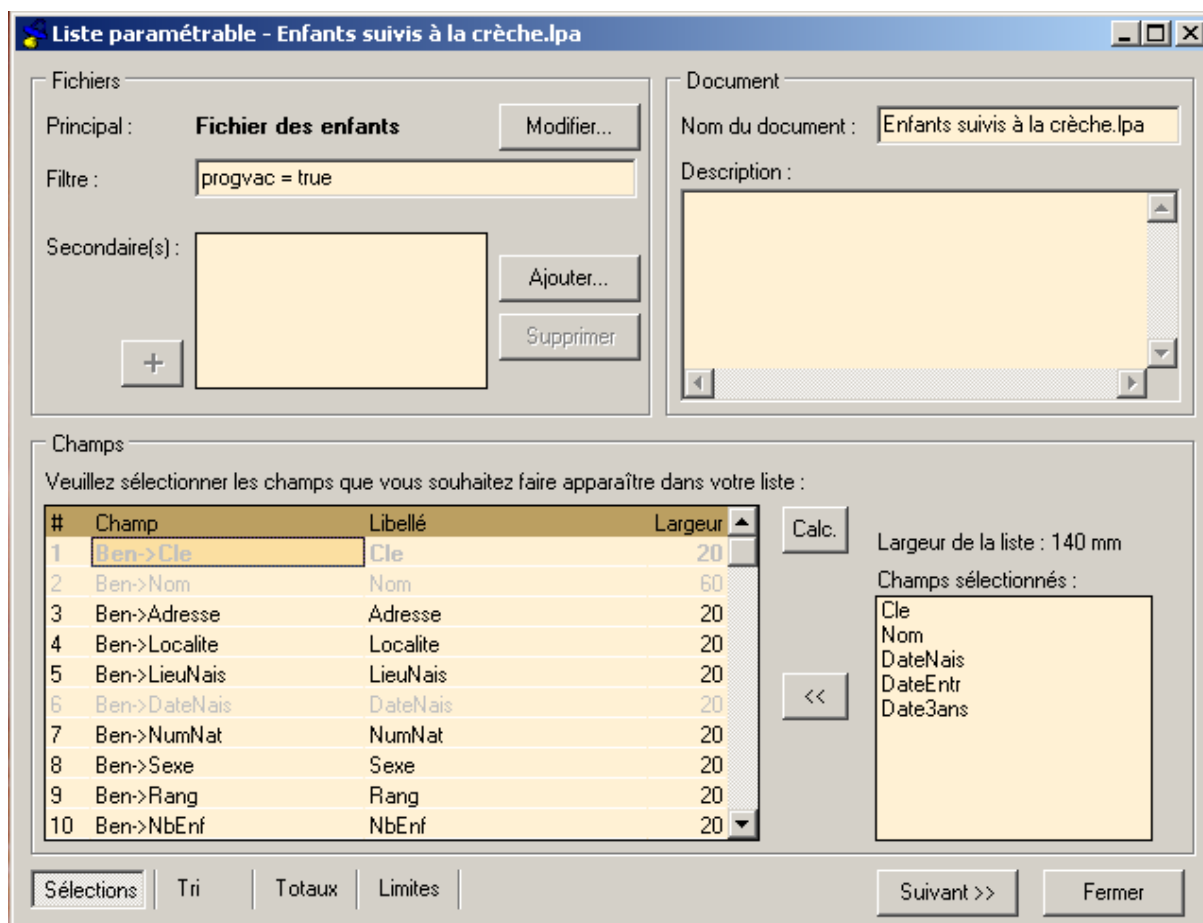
Liste paramétrable - Enfants suivis à la crèche.lpa

Fichiers

Principal : Fichier des enfants Modifier...

Filtre : progvac = true

Secondaire(s) :

Ajouter...

Supprimer

+

Document

Nom du document : Enfants suivis à la crèche.lpa

Description :

Champs

Veuillez sélectionner les champs que vous souhaitez faire apparaître dans votre liste :

| # | Champ | Libellé | Largeur |
|---|---|---|---|
| 1 | Ben->Cle | Cle | 20 |
| 2 | Ben->Nom | Nom | 60 |
| 3 | Ben->Adresse | Adresse | 20 |
| 4 | Ben->Localite | Localite | 20 |
| 5 | Ben->LieuNais | LieuNais | 20 |
| 6 | Ben->DateNais | DateNais | 20 |
| 7 | Ben->NumNat | NumNat | 20 |
| 8 | Ben->Sexe | Sexe | 20 |
| 9 | Ben->Rang | Rang | 20 |
| 10 | Ben->NbEnf | NbEnf | 20 |

Calc.

<<

Largeur de la liste : 140 mm

Champs sélectionnés :

Cle
Nom
DateNais
DateEntr
Date3ans

Sélections Tri Totaux Limites

Suivant >> Fermer